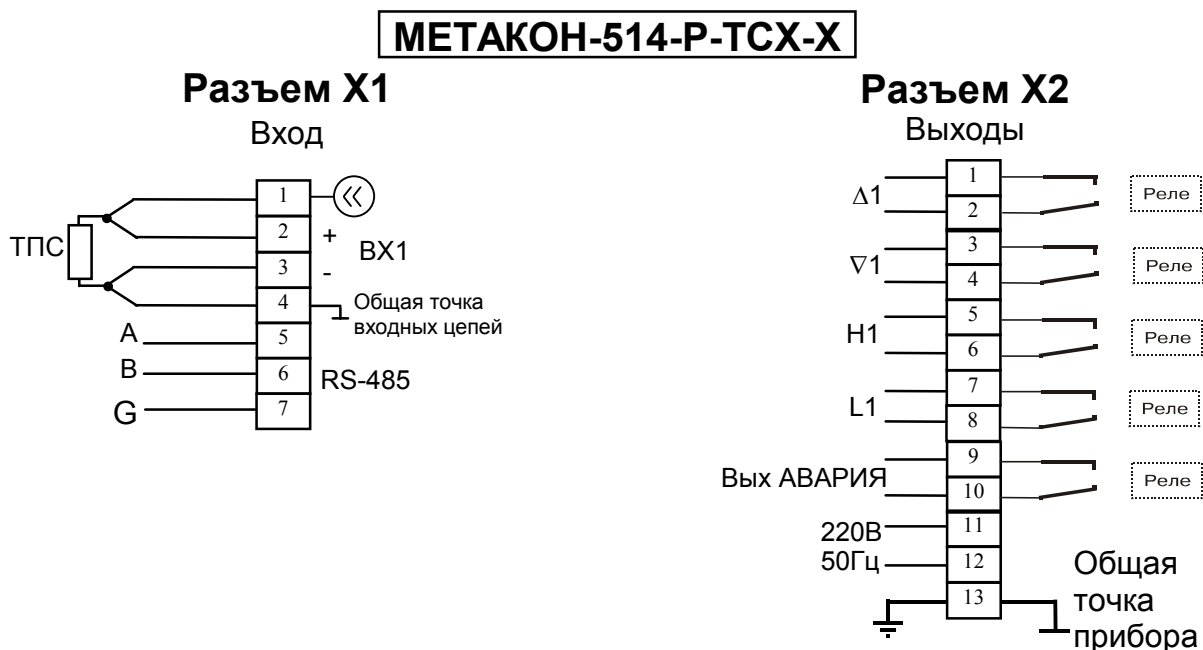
МЕТАКОН-514-Р-ТСХ-Х

Разъем X1
Вход

ТПС

1
2
3
4
5
6
7

+
ВХ1
-
Общая точка входных цепей

A
B
G
RS-485

Разъем X2
Выходы

Δ1
∇1
Н1
L1
Вых АВАРИЯ
220В
50Гц

1
2
3
4
5
6
7
8
9
10
11
12
13

Реле
Реле
Реле
Реле
Реле

Общая точка прибора